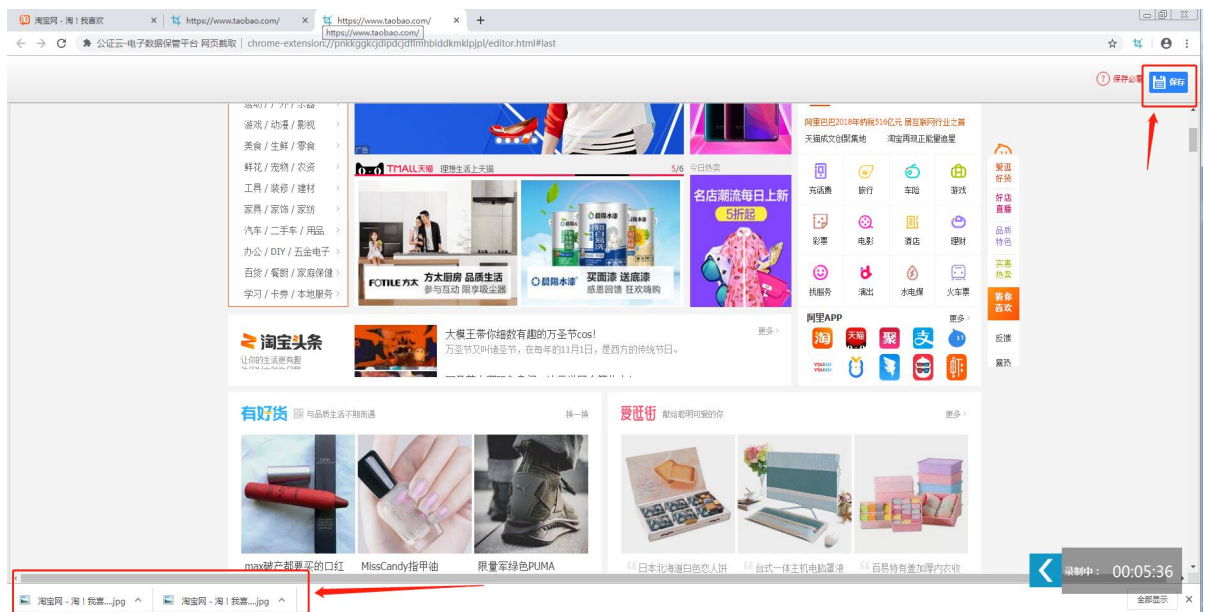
淘宝网 - 淘！我喜欢 × https://www.taobao.com/ × https://www.taobao.com/ × +

https://www.taobao.com/

公证云-电子数据保管平台 网页截取 | chrome-extension://pnkkggkcjdipdcjdflmhbiddkmklpjpl/editor.html#last

保存必看 保存

运动 / 户外 / 乐器
游戏 / 动漫 / 影视
美食 / 生鲜 / 零食
鲜花 / 宠物 / 农资
工具 / 装修 / 建材
家具 / 家饰 / 家纺
汽车 / 二手车 / 用品
办公 / DIY / 五金电子
百货 / 餐厨 / 家庭保健
学习 / 卡券 / 本地服务

广告

TMALL天猫 理想生活上天猫 5/6 今日热卖

FOTILE方太 方太厨房 品质生活 参与互动 限享吸尘器

晨阳水漆 买面漆 送底漆 感恩回馈 狂欢嗨购

名店潮流每日上新 5折起

阿里巴巴2018年纳税516亿元 居互联网行业之首
天猫成文创聚集地 淘宝再现正能量追星

充话费 旅行 车险 游戏
彩票 电影 酒店 理财
找服务 演出 水电煤 火车票

阿里APP 更多

淘宝头条 让你的生活更有趣

大模王带你细数有趣的万圣节cos!
万圣节又叫诸圣节，在每年的11月1日，是西方的传统节日。

更多

爱逛好货
好店直播
品质特色
实惠热卖
猜你喜欢
反馈
暴恐

有好货 与品质生活不期而遇 换一换

爱逛街 橱窗都带同逛的你 更多

max被广都要买的口红
MissCandy指甲油
限量军绿色PUMA

日本北海道白色恋人饼
台式一体主机电脑罩液
百易特有盖加厚内衣收

录制中： 00:05:36

淘宝网 - 淘！我喜....jpg
淘宝网 - 淘！我喜....jpg

全部显示